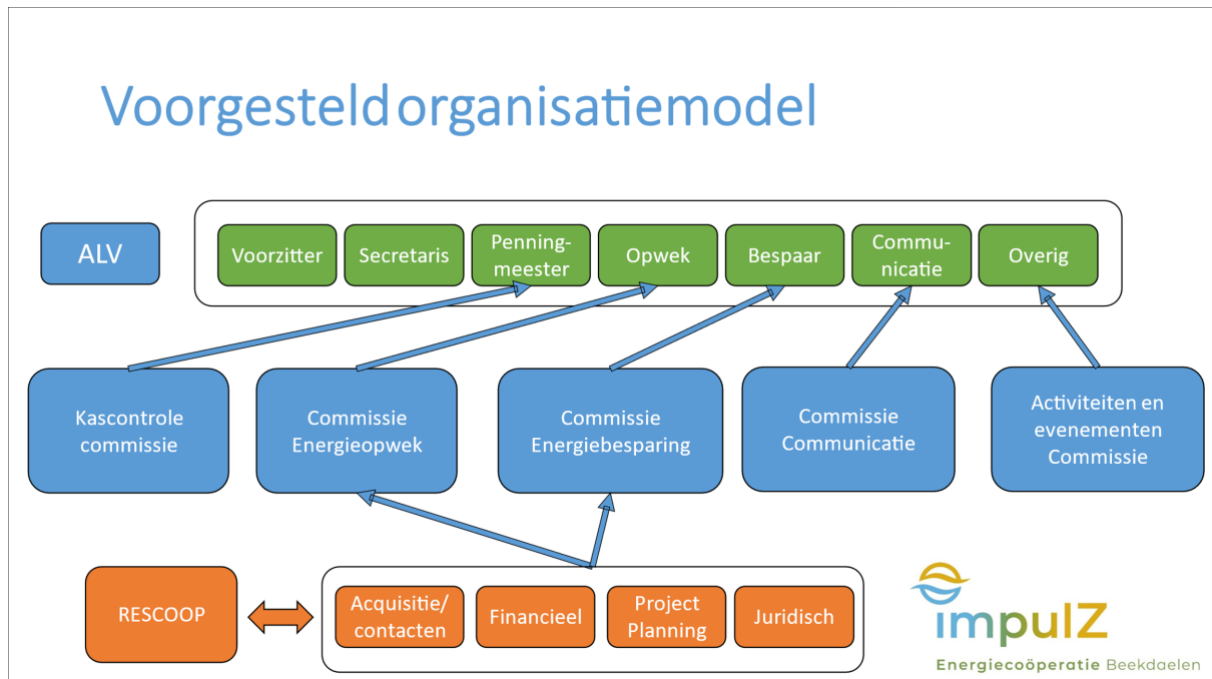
Voorgesteldorganisatiemodel

ALV

Voorzitter

Secretaris

Penningmeester

Opwek

Bespaar

Communicatie

Overig

Kascontrole commissie

Commissie Energieopwek

Commissie Energiebesparing

Commissie Communicatie

Activiteiten en evenementen Commissie

RESCOOP

Acquisitie/ contacten

Financieel

Project Planning

Juridisch

impulZ

Energiecoöperatie Beekdaelen